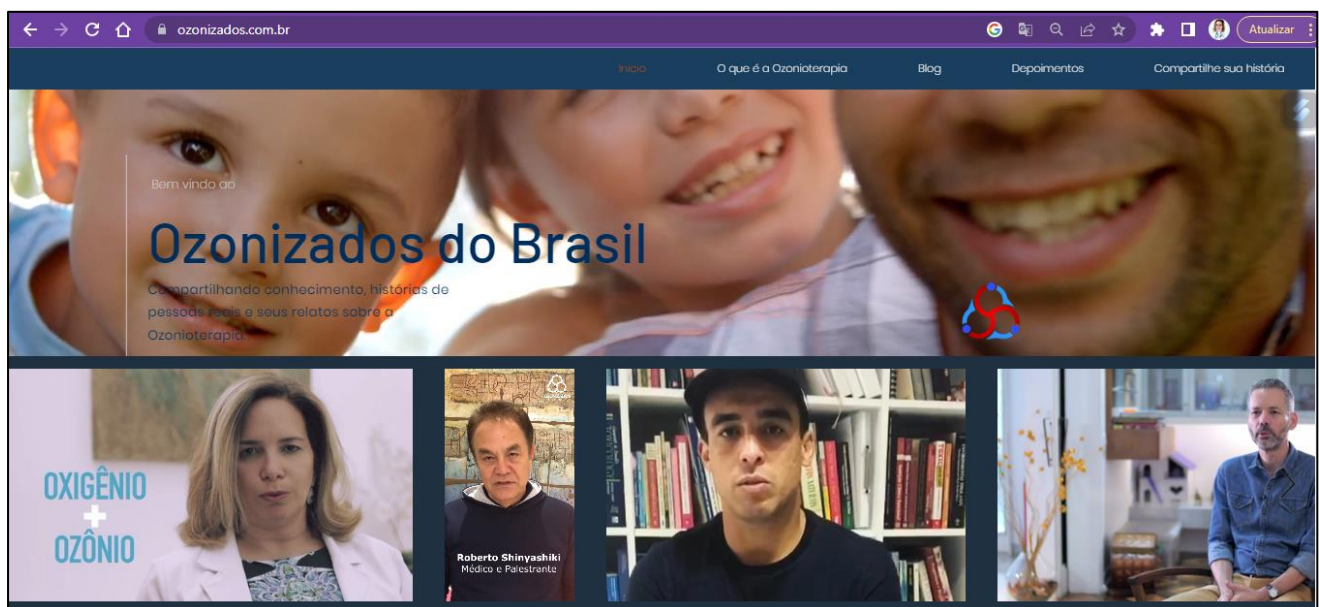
ozonizados.com.br

Atualizar

Início O que é a Ozonioterapia Blog Depoimentos Compartilhe sua história

Bem vindo ao

Ozonizados do Brasil

Compartilhando conhecimento, histórias de pessoas reais e seus relatos sobre a Ozonioterapia.

OXIGÊNIO + OZÔNIO

Roberto Shinyashiki
Médico e Palestrante